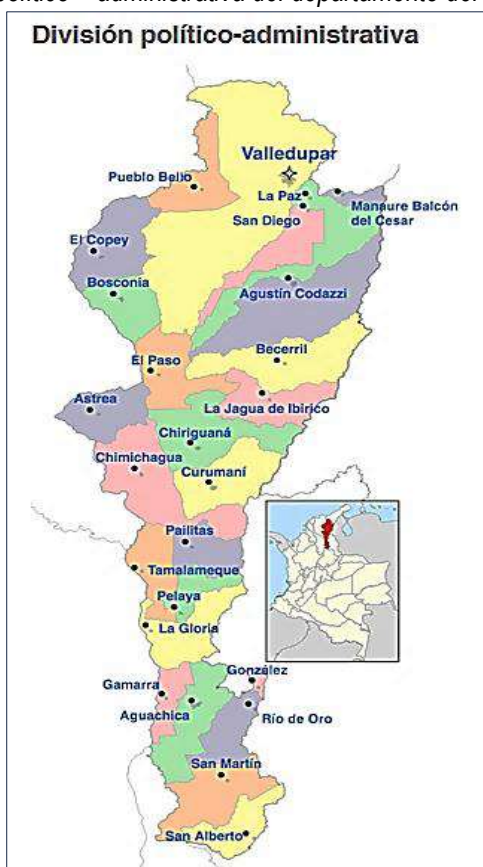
político – administrativa del departamento del

División político-administrativa

Valledupar
Pueblo Bello
La Paz
Manaure Balcón del Cesar
San Diego
El Copey
Bosconia
Agustín Codazzi
Becerril
El Paso
Astrea
La Jagua de Ibirico
Chiriguaná
Chimichagua
Curumaní
Pailitas
Tamalameque
Pelaya
La Gloria
González
Gamarra
Aguachica
Río de Oro
San Martín
San Alberto